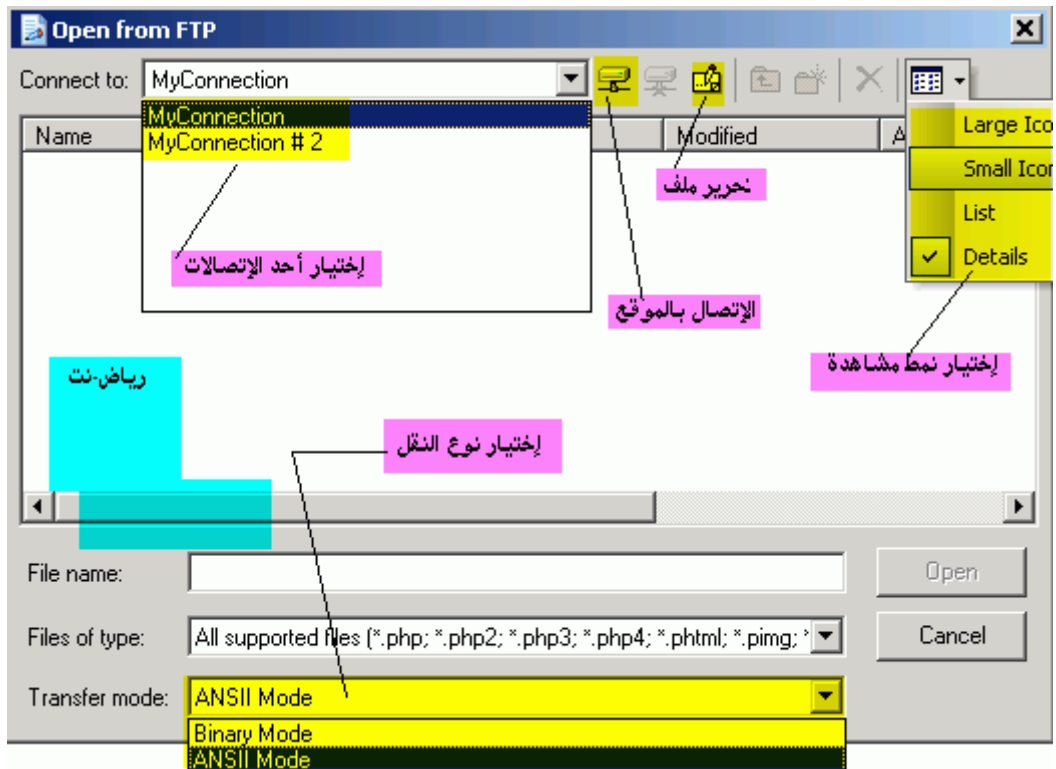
Open from FTP

Connect to: MyConnection

MyConnection
MyConnection # 2

Name

Modified

A

Large Ico
Small Icor
List
Details

تحرير ملف

إختيار أحد الإتصالات

الإتصال بالموقع

إختيار نمط مشاهدة

رياض-نت

إختيار نوع النقل

File name:

Open

Files of type: All supported files (*.php; *.php2; *.php3; *.php4; *.phtml; *.pimg; *

Cancel

Transfer mode: ANSII Mode

Binary Mode
ANSII Mode